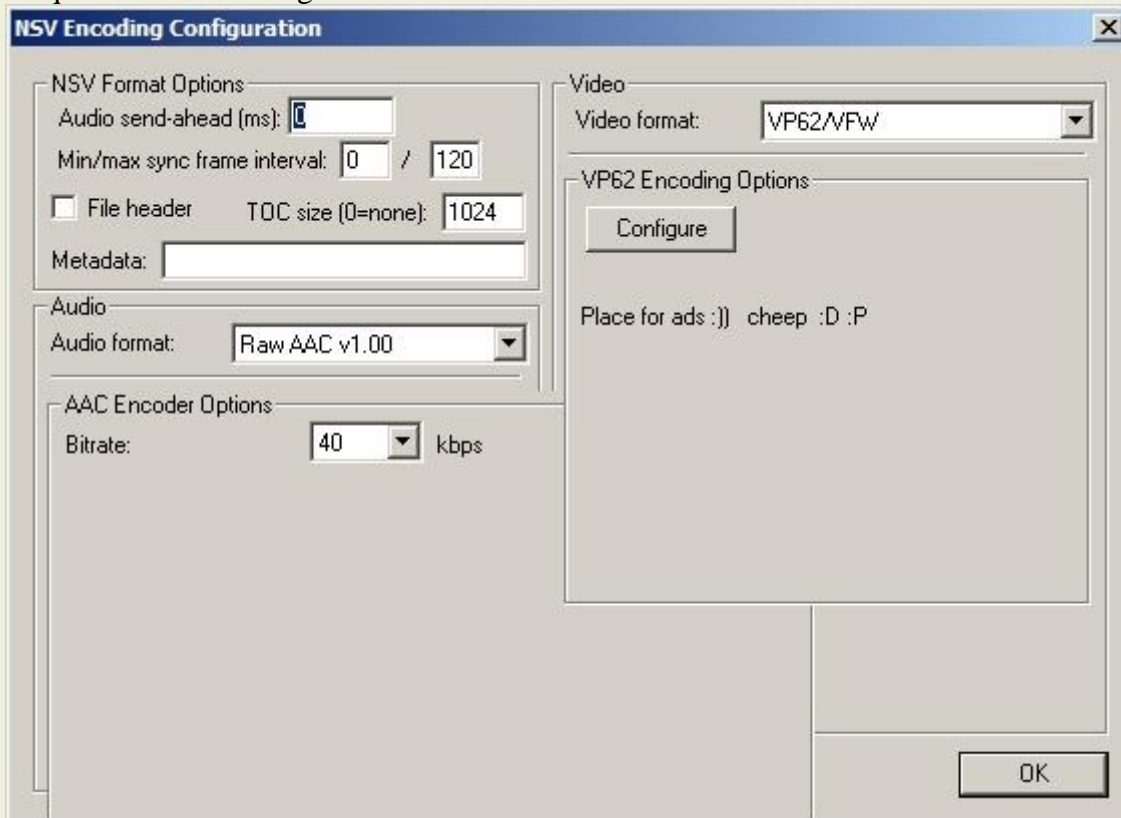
NSV Encoding Configuration

×

NSV Format Options

Audio send-ahead (ms): 0

Min/max sync frame interval: 0 / 120

File header TOC size (0=none): 1024

Metadata:

Audio

Audio format: Raw AAC v1.00

AAC Encoder Options

Bitrate: 40 kbps

Video

Video format: VP62/VFW

VP62 Encoding Options

Configure

Place for ads :)) cheep :D :P

OK